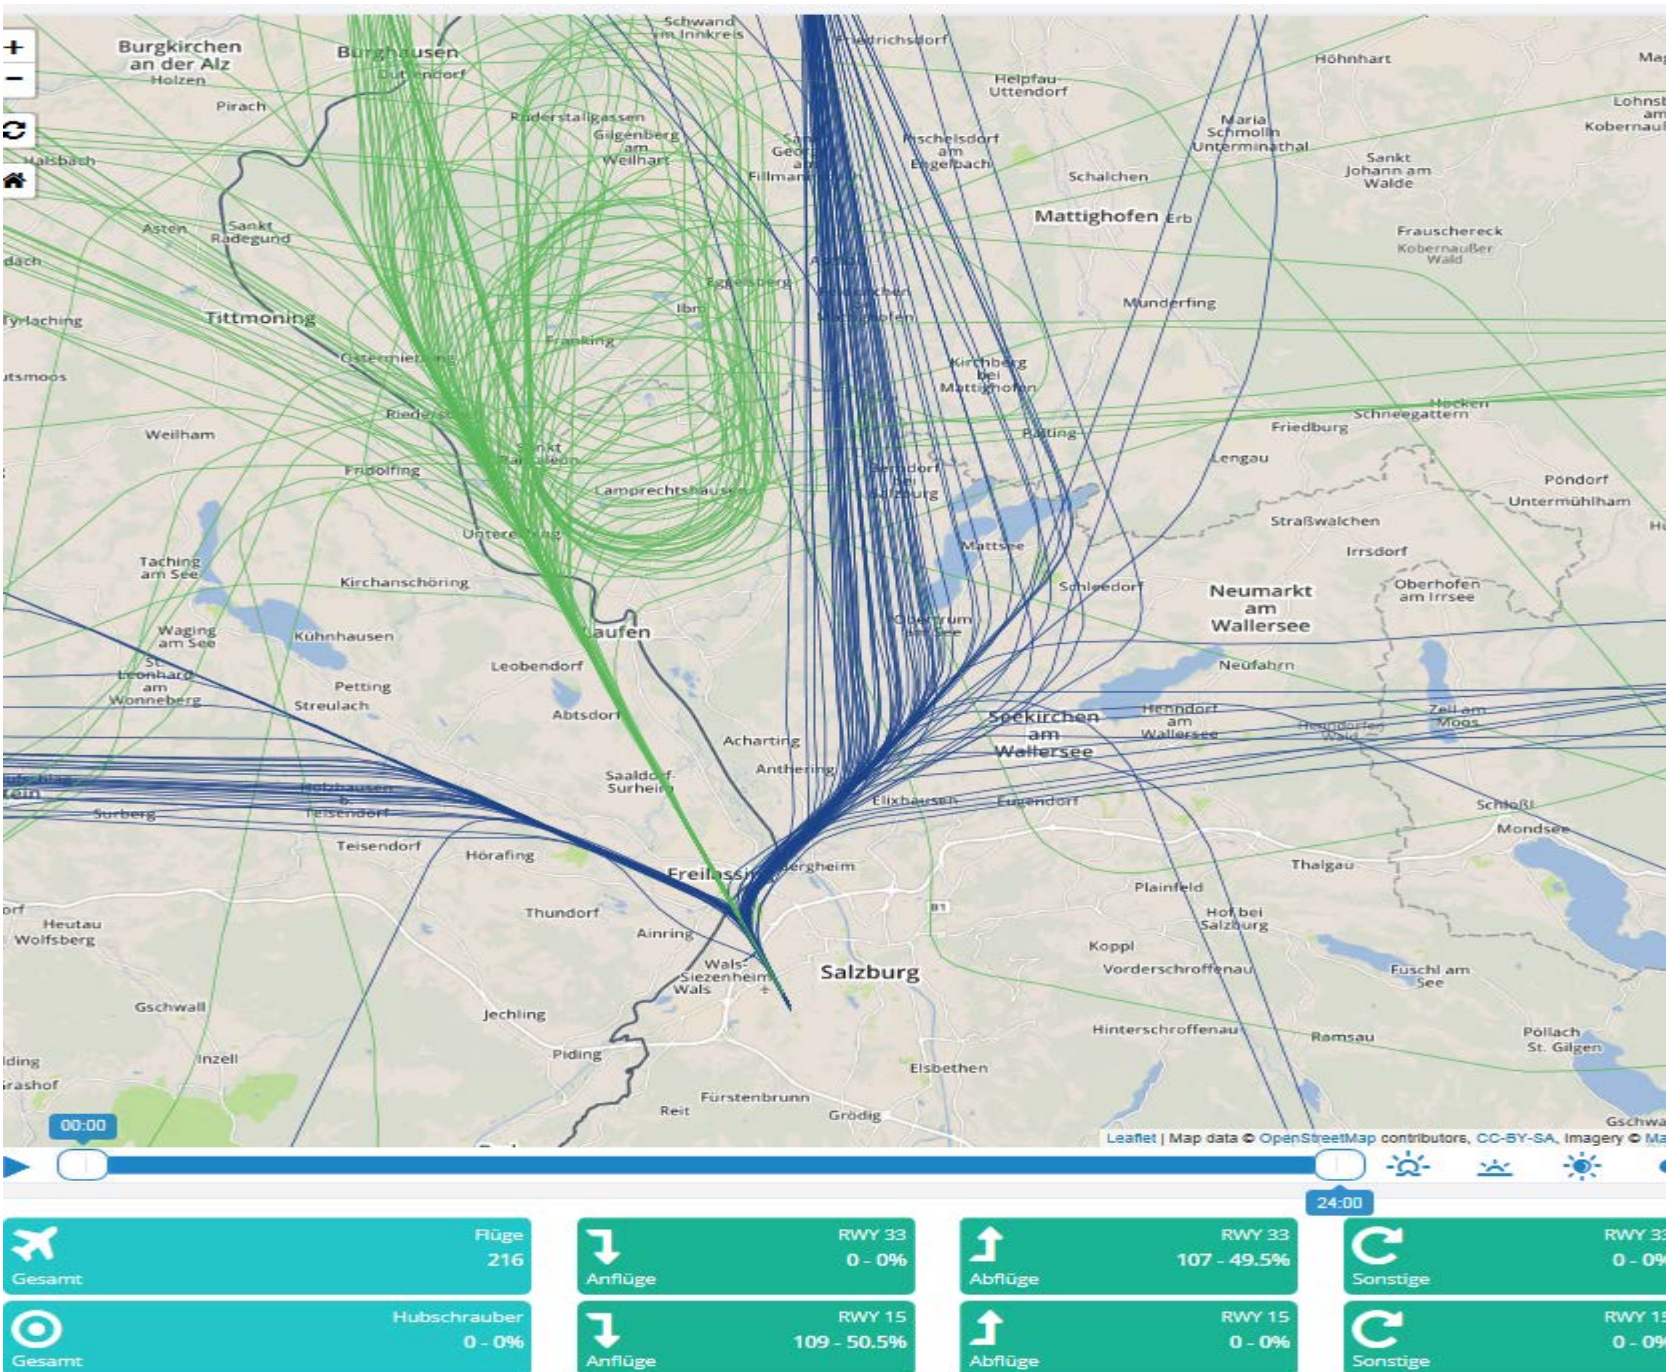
+
−
Burgkirchen an der Alz
Holzen
Burghausen
Schwand im Innkreis
Friedrichsdorf
Höhnhart
Pirach
Helpfau-Uttendorf
Halsbach
Maria Schmolln
Unterminathal
Sankt Johann am Walde
Schalchen
Mattighofen
Erb
Frauschereck
Kobernaußer Wald
Asten
Sankt Radegund
Tittmoning
Munderfing
Tyrlaching
Kirchberg bei Mattighofen
Weilham
Friedburg
Schneegattern
Lengau
Fridolfing
Pondorf
Untermühlham
Straßwalchen
Irrsdorf
Taching am See
Kirchanschöring
Neumarkt am Wallersee
Oberhofen am Irrsee
Waging am See
Kühnhausen
Laufen
Neufahrn
Leobendorf
St. Leonhard am Wonneberg
Petting
Streulach
Abtsdorf
Seekirchen am Wallersee
Henndorf am Wallersee
Zell am Moos
Acharting
Anthering
Saaldorf-Surheim
Surberg
Teisendorf
Elixhausen
Eugendorf
Schloßl
Mondsee
Hörafing
Freilassing
Bergheim
Thalgau
Plainfeld
Thundorf
Hof bei Salzburg
Heutau
Wolfsberg
Ainring
Koppl
Wals-Siezenheim
Wals
Salzburg
Vorderschroffenau
Fuschl am See
Gschwall
Jechling
Hinterschroffenau
Ramsau
Pöllach
St. Gilgen
Inzell
Piding
Elsbethen
Fürstenbrunn
Reit
Grödig
00:00
Leaflet | Map data © OpenStreetMap contributors, CC-BY-SA, Imagery © Ma
24:00
Flüge 216 Gesamt
RWY 33 0 - 0% Anflüge
RWY 33 107 - 49.5% Abflüge
RWY 33 0 - 0% Sonstige
Hubschrauber 0 - 0% Gesamt
RWY 15 109 - 50.5% Anflüge
RWY 15 0 - 0% Abflüge
RWY 15 0 - 0% Sonstige